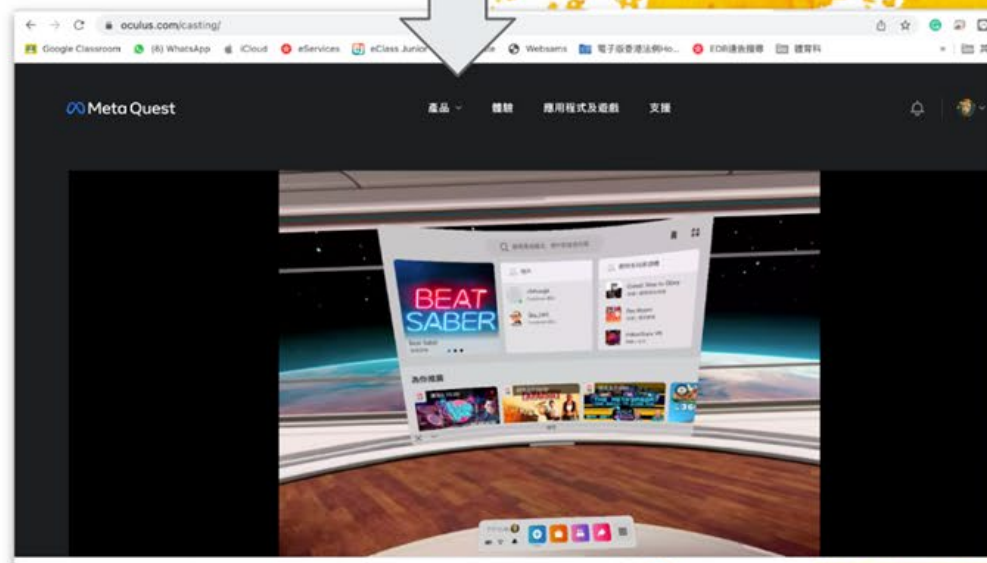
oculus.com/casting/

Google Classroom (6) WhatsApp iCloud eServices eClass Junior Websams 電子版香港法例Ho... EOB連免搜尋 體育科

Meta Quest

產品 體驗 應用程式及遊戲 支援

BEAT SABER

Beat Saber

為你推薦